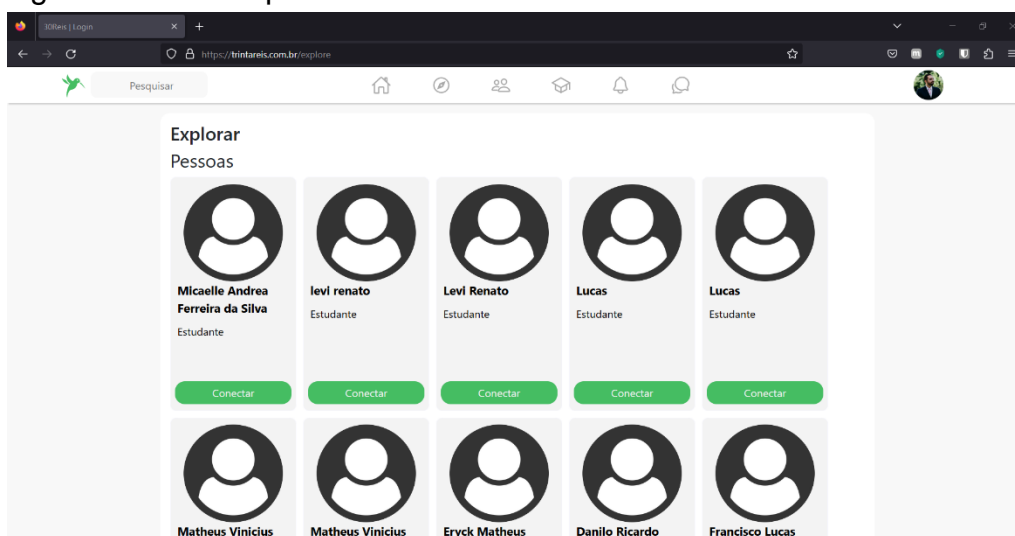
30Reis | Login

https://trintareis.com.br/explore

Pesquisar

Explorar

Pessoas

Micaelle Andrea Ferreira da Silva
Estudante
Conectar

levi renato
Estudante
Conectar

Levi Renato
Estudante
Conectar

Lucas
Estudante
Conectar

Lucas
Estudante
Conectar

Matheus Vinicius

Matheus Vinicius

Eryck Matheus

Danilo Ricardo

Francisco Lucas